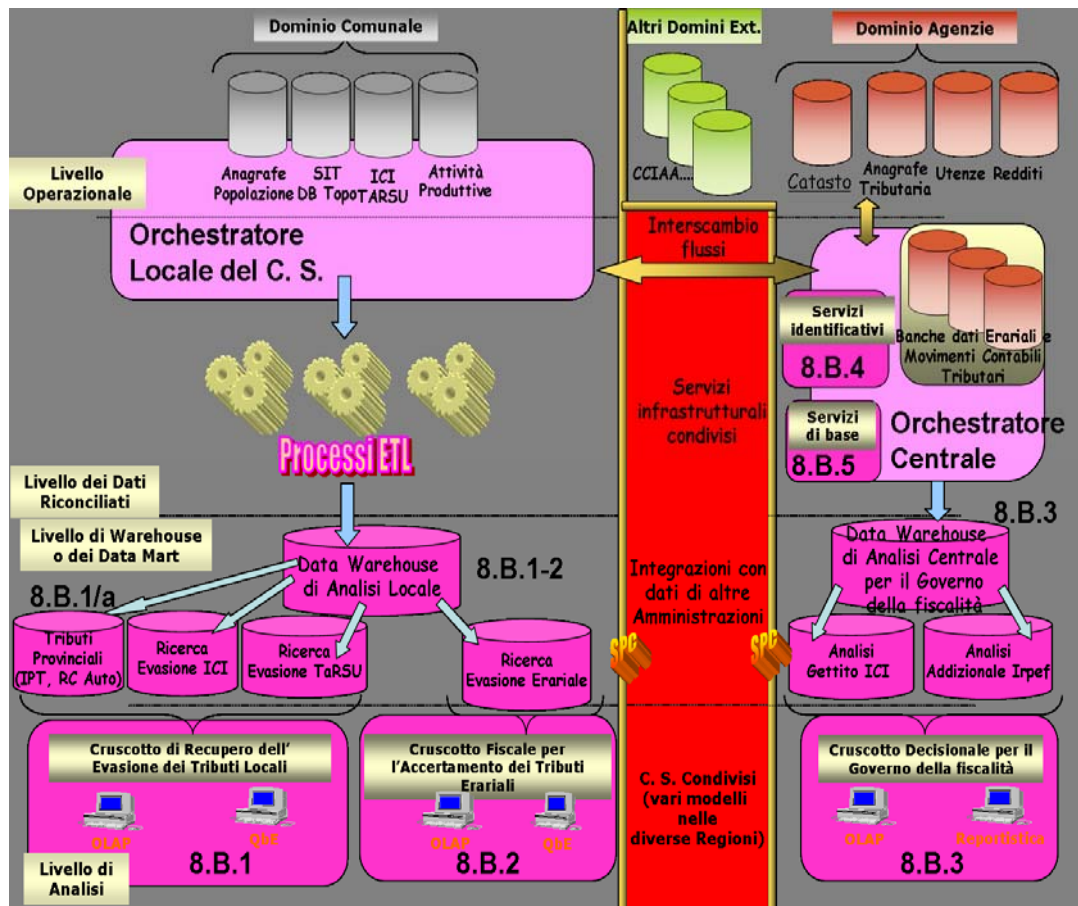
Dominio Comunale

Altri Domini Ext.

Dominio Agenzie

Livello Operazionale

Anagrafe Popolazione

SIT DB Topo

ICI TARSU

Attività Produttive

CCIAA.....

Catasto

Anagrafe Tributaria

Utenze

Redditi

Orchestratore Locale del C. S.

Interscambio flussi

Servizi identificativi

8.B.4

Banche dati Erariali e Movimenti Contabili Tributari

Servizi infrastrutturali condivisi

Servizi di base

8.B.5

Orchestratore Centrale

Processi ETL

Livello dei Dati Riconciliati

Livello di Warehouse o dei Data Mart

Data Warehouse di Analisi Locale

8.B.1-2

Integrazioni con dati di altre Amministrazioni

8.B.3

Data Warehouse di Analisi Centrale per il Governo della fiscalità

8.B.1/a

Tributi Provinciali (IPT, RC Auto)

Ricerca Evasione ICI

Ricerca Evasione TaRSU

Ricerca Evasione Erariale

SPC

SPC

Analisi Gettito ICI

Analisi Addizionale Irpef

Cruscotto di Recupero dell' Evasione dei Tributi Locali

Cruscotto Fiscale per l'Accertamento dei Tributi Erariali

C. S. Condivisi (vari modelli nelle diverse Regioni)

Cruscotto Decisionale per il Governo della fiscalità

OLAP

QbE

OLAP

QbE

OLAP

Reportistica

Livello di Analisi

8.B.1

8.B.2

8.B.3